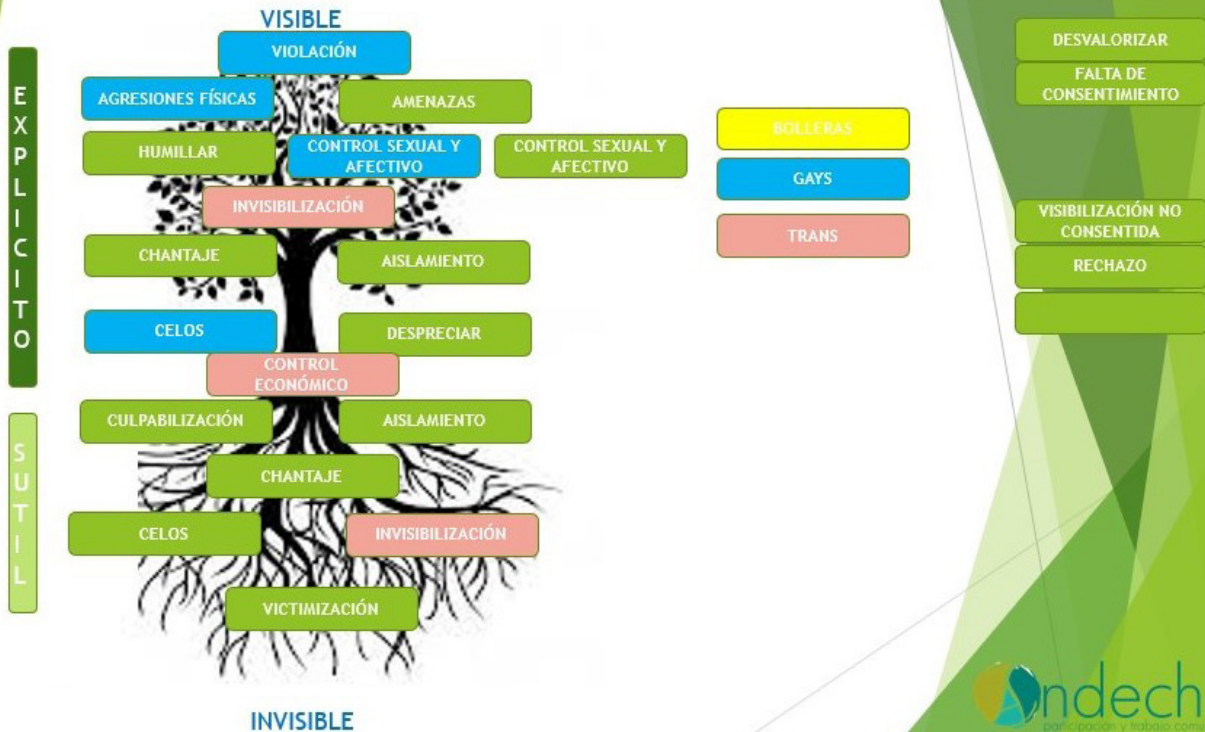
VISIBLE

EXPLICITO

SUTIL

VIOLACIÓN

AGRESIONES FÍSICAS

AMENAZAS

HUMILLAR

CONTROL SEXUAL Y AFECTIVO

CONTROL SEXUAL Y AFECTIVO

INVISIBILIZACIÓN

CHANTAJE

AISLAMIENTO

CELOS

DESPRECIAR

CONTROL ECONÓMICO

CULPABILIZACIÓN

AISLAMIENTO

CHANTAJE

CELOS

INVISIBILIZACIÓN

VICTIMIZACIÓN

INVISIBLE

BOLLERAS

GAYS

TRANS

DESVALORIZAR

FALTA DE CONSENTIMIENTO

VISIBILIZACIÓN NO CONSENTIDA

RECHAZO

ndech
participación y trabajo com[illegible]